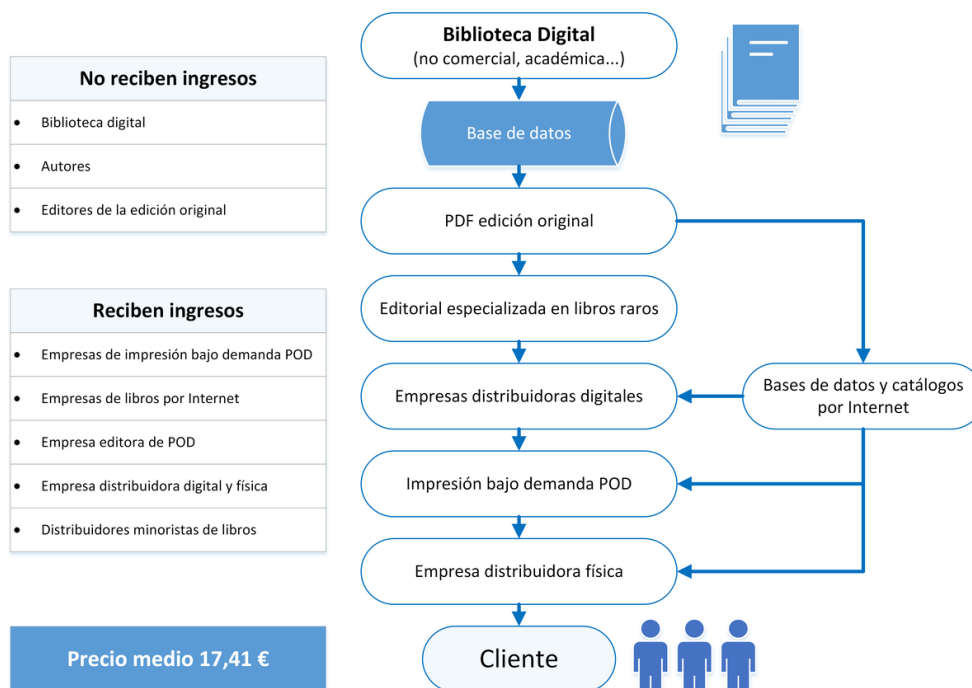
No reciben ingresos

- Biblioteca digital
- Autores
- Editores de la edición original

Reciben ingresos

- Empresas de impresión bajo demanda POD
- Empresas de libros por Internet
- Empresa editora de POD
- Empresa distribuidora digital y física
- Distribuidores minoristas de libros

Precio medio 17,41 €

Biblioteca Digital
(no comercial, académica...)

Base de datos

PDF edición original

Editorial especializada en libros raros

Empresas distribuidoras digitales

Impresión bajo demanda POD

Empresa distribuidora física

Cliente

Bases de datos y catálogos por Internet